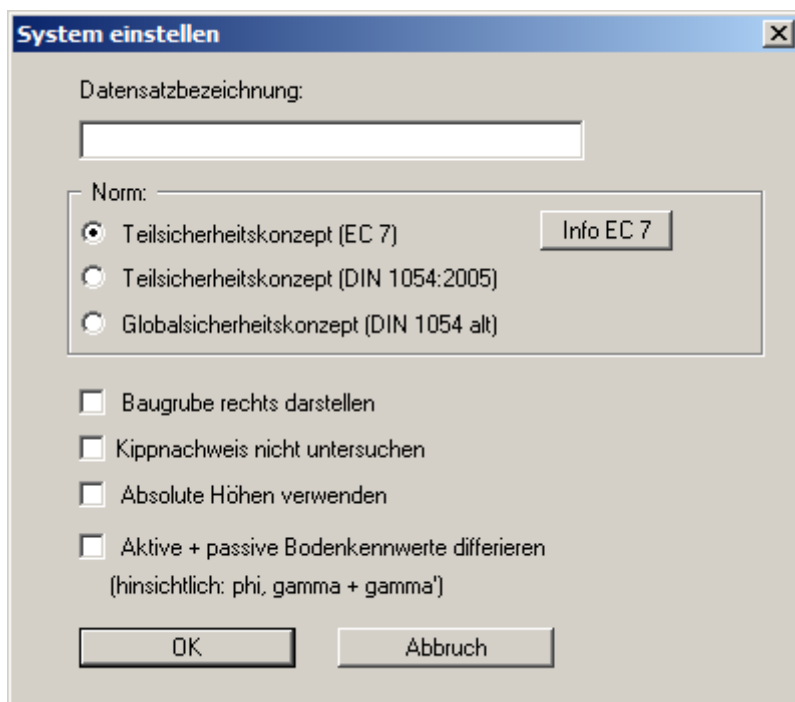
System einstellen

Datensatzbezeichnung:

Norm:

Teilsicherheitskonzept (EC 7)

Info EC 7

Teilsicherheitskonzept (DIN 1054:2005)

Globalsicherheitskonzept (DIN 1054 alt)

Baugrube rechts darstellen

Kippnachweis nicht untersuchen

Absolute Höhen verwenden

Aktive + passive Bodenkennwerte differieren (hinsichtlich: phi, gamma + gamma')

OK

Abbruch